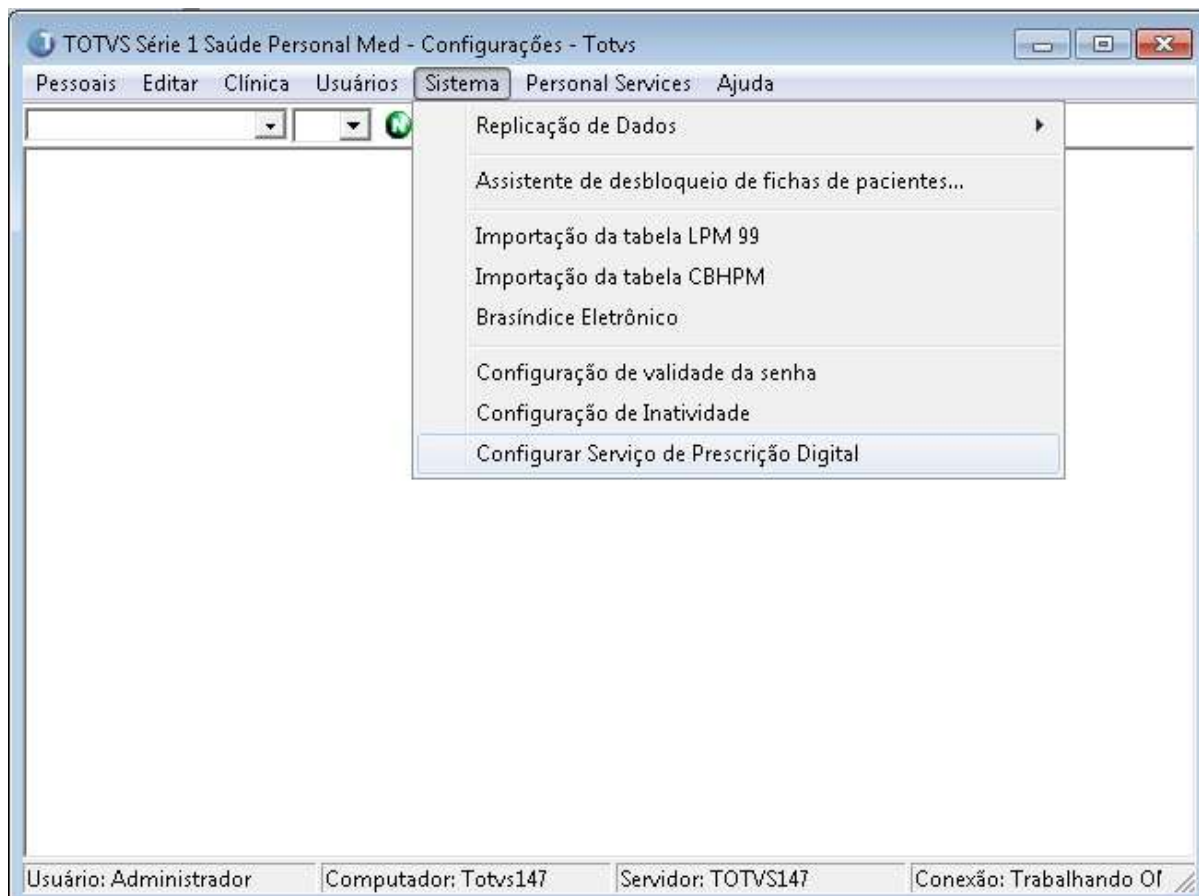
TOTVS Série 1 Saúde Personal Med - Configurações - Totvs

Pessoais Editar Clínica Usuários Sistema Personal Services Ajuda

Replicação de Dados

Assistente de desbloqueio de fichas de pacientes...

Importação da tabela LPM 99
Importação da tabela CBHPM
Brasíndice Eletrônico

Configuração de validade da senha
Configuração de Inatividade
Configurar Serviço de Prescrição Digital

Usuário: Administrador | Computador: Totvs147 | Servidor: TOTVS147 | Conexão: Trabalhando Of